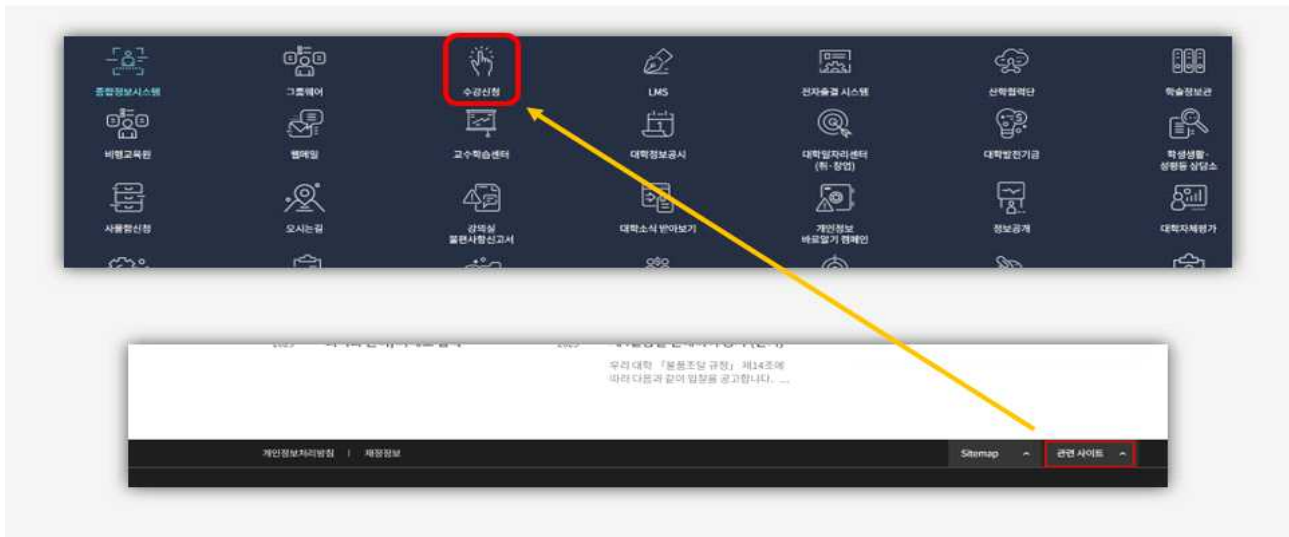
종합정보시스템
그룹웨어
수강신청
LMS
전자출결 시스템
산학협력단
학술정보관
비행교육원
웹메일
교수학습센터
대학정보공시
대학일자리센터 (취·창업)
대학발전기금
학생생활·성평등 상담소
사물함신청
오시는길
강의실 불편사항신고서
대학소식 받아보기
개인정보 바로알기 캠페인
정보공개
대학자체평가

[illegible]
우리 대학 『물품조달 규정』 제14조에 따라 다음과 같이 입찰을 공고합니다. ...

개인정보처리방침 | 재정정보
Sitemap
관련 사이트